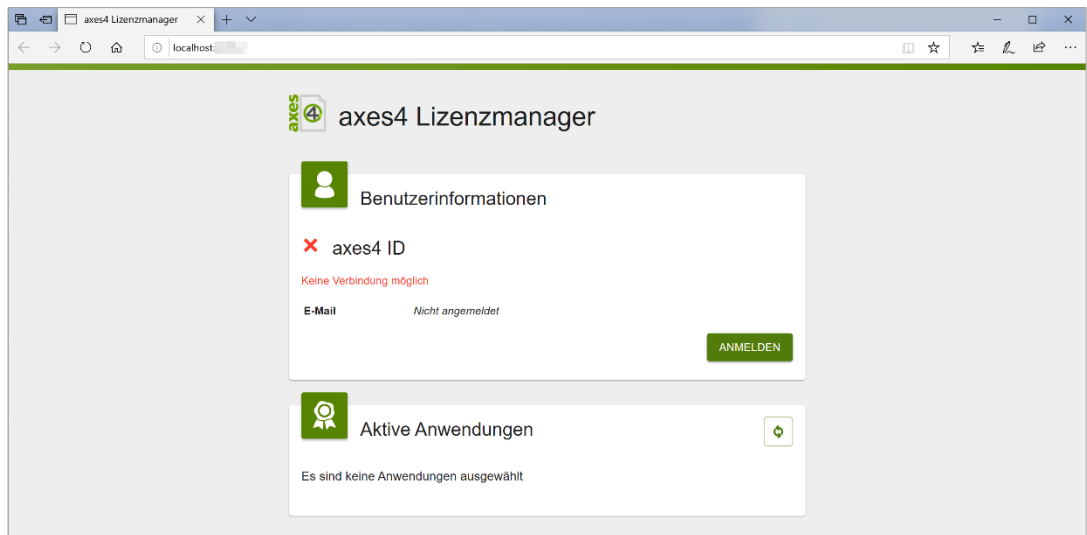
axes4 Lizenzmanager

localhost:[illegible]

axes 4 axes4 Lizenzmanager

Benutzerinformationen

axes4 ID

Keine Verbindung möglich

| E-Mail | Nicht angemeldet |
|---|---|

ANMELDEN

Aktive Anwendungen

Es sind keine Anwendungen ausgewählt